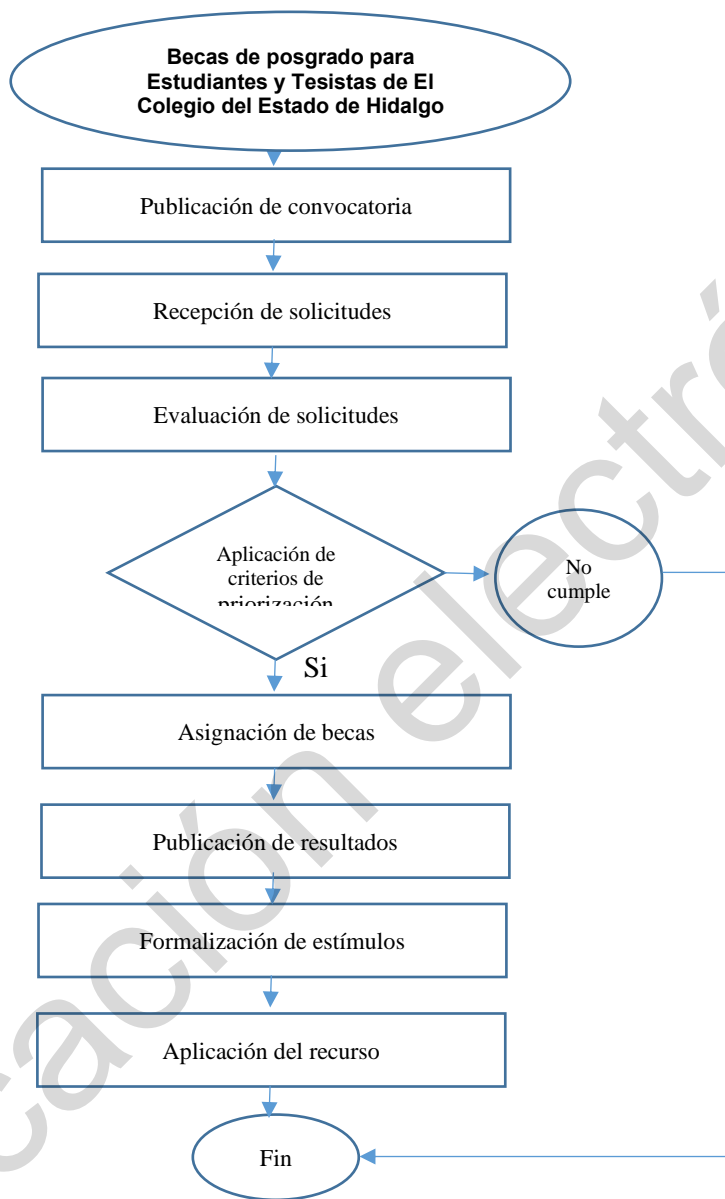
Becas de posgrado para Estudiantes y Tesistas de El Colegio del Estado de Hidalgo

Publicación de convocatoria

Recepción de solicitudes

Evaluación de solicitudes

Aplicación de criterios de priorización

No cumple

Si

Asignación de becas

Publicación de resultados

Formalización de estímulos

Aplicación del recurso

Fin

cación electró